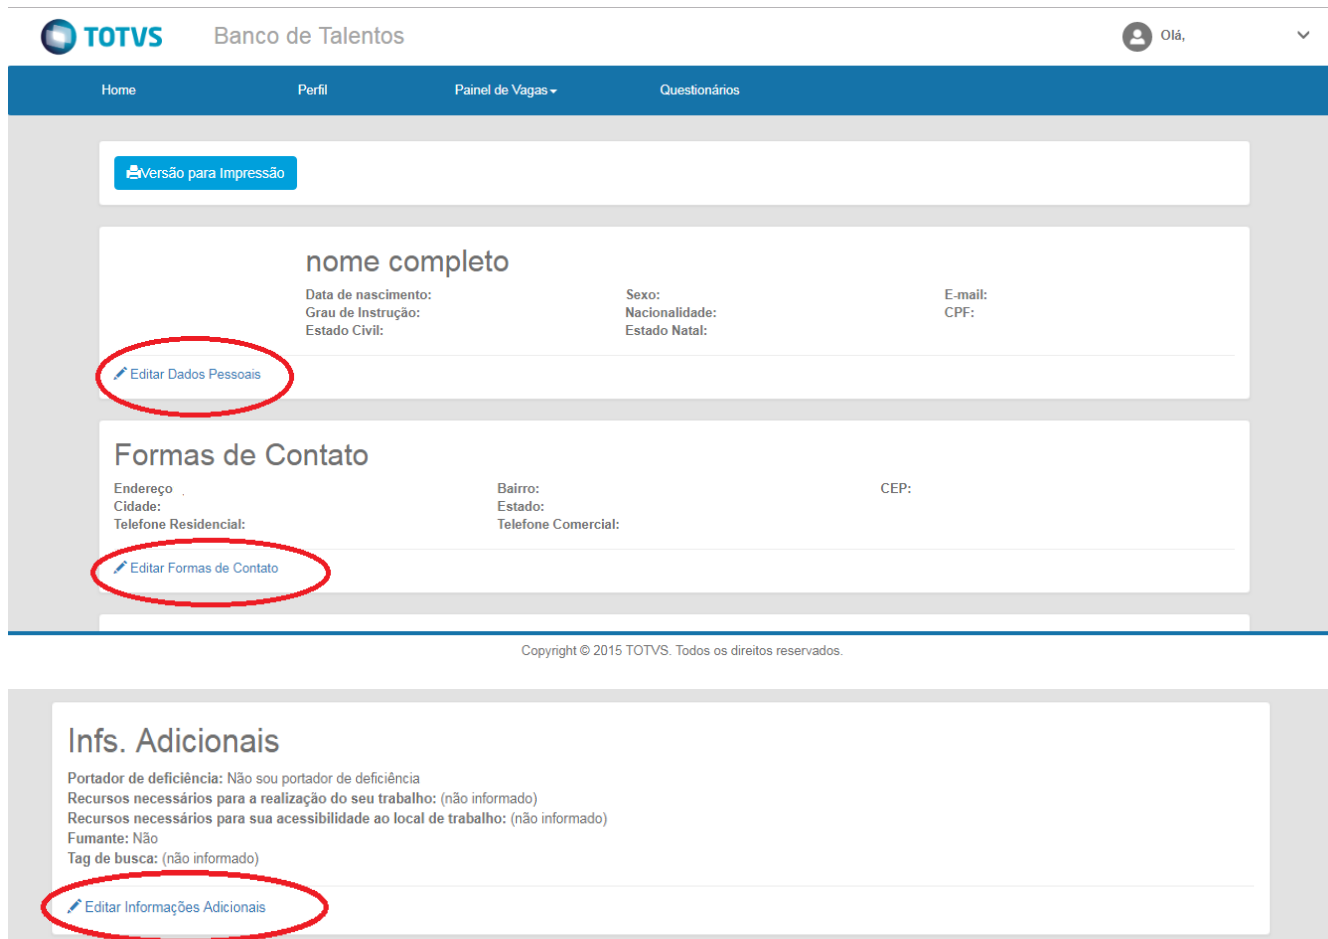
TOTVS Banco de Talentos

Olá,

Home Perfil Painel de Vagas Questionários

Versão para Impressão

nome completo

Data de nascimento:
Grau de Instrução:
Estado Civil:

Sexo:
Nacionalidade:
Estado Natal:

E-mail:
CPF:

Editar Dados Pessoais

Formas de Contato

Endereço
Cidade:
Telefone Residencial:

Bairro:
Estado:
Telefone Comercial:

CEP:

Editar Formas de Contato

Copyright © 2015 TOTVS. Todos os direitos reservados.

Infs. Adicionais

Portador de deficiência: Não sou portador de deficiência
Recursos necessários para a realização do seu trabalho: (não informado)
Recursos necessários para sua acessibilidade ao local de trabalho: (não informado)
Fumante: Não
Tag de busca: (não informado)

Editar Informações Adicionais